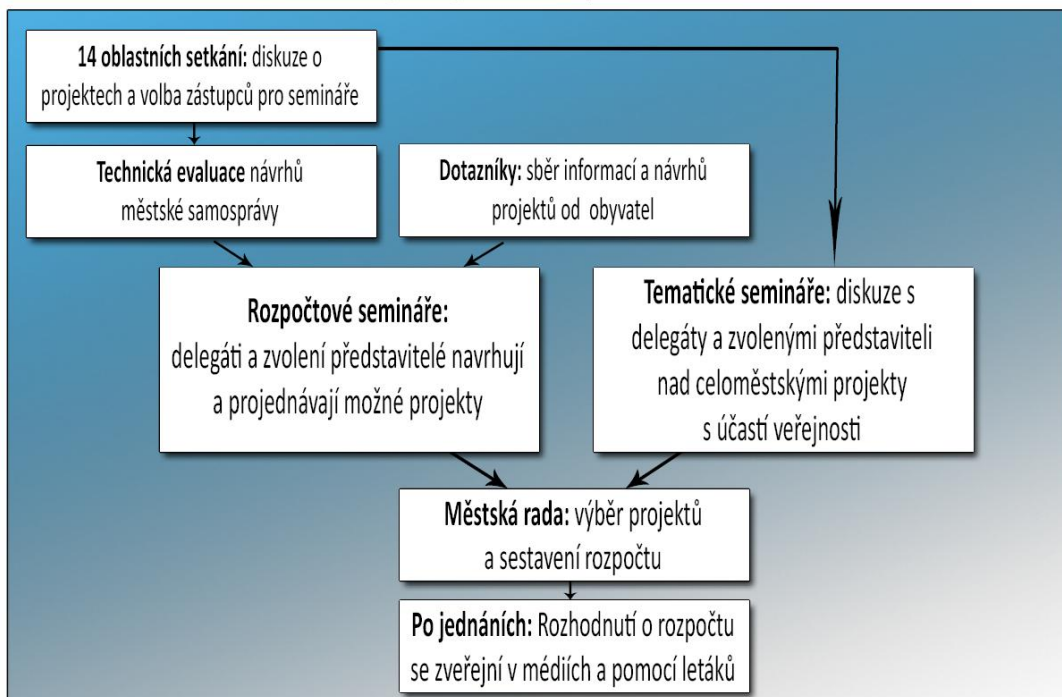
**14 oblastních setkání:** diskuze o projektech a volba zástupců pro semináře

**Technická evaluace** návrhů městské samosprávy

**Dotazníky:** sběr informací a návrhů projektů od obyvatel

**Rozpočtové semináře:** delegáti a zvolení představitelé navrhují a projednávají možné projekty

**Tematické semináře:** diskuze s delegáty a zvolenými představiteli nad celoměstskými projekty s účastí veřejnosti

**Městská rada:** výběr projektů a sestavení rozpočtu

**Po jednáních:** Rozhodnutí o rozpočtu se zveřejní v médiích a pomocí letáků